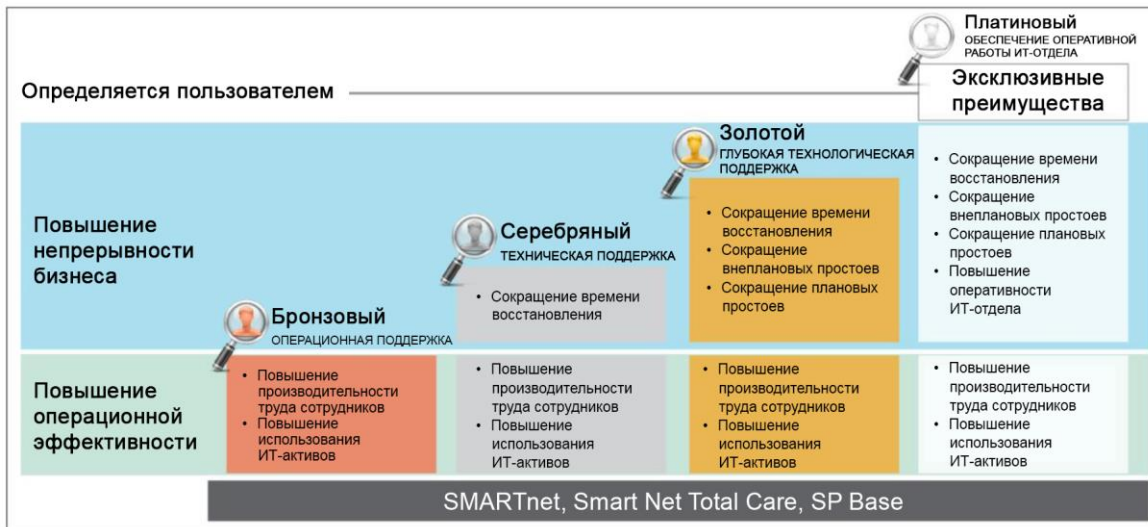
Платиновый
ОБЕСПЕЧЕНИЕ ОПЕРАТИВНОЙ РАБОТЫ ИТ-ОТДЕЛА

Определяется пользователем

Эксклюзивные преимущества

Золотой
ГЛУБОКАЯ ТЕХНОЛОГИЧЕСКАЯ ПОДДЕРЖКА

Серебряный
ТЕХНИЧЕСКАЯ ПОДДЕРЖКА

Бронзовый
ОПЕРАЦИОННАЯ ПОДДЕРЖКА

Повышение непрерывности бизнеса

• Сокращение времени восстановления

• Сокращение времени восстановления
• Сокращение внеплановых простоев
• Сокращение плановых простоев

• Сокращение времени восстановления
• Сокращение внеплановых простоев
• Сокращение плановых простоев
• Повышение оперативности ИТ-отдела

Повышение операционной эффективности

• Повышение производительности труда сотрудников
• Повышение использования ИТ-активов

• Повышение производительности труда сотрудников
• Повышение использования ИТ-активов

• Повышение производительности труда сотрудников
• Повышение использования ИТ-активов

• Повышение производительности труда сотрудников
• Повышение использования ИТ-активов

SMARTnet, Smart Net Total Care, SP Base